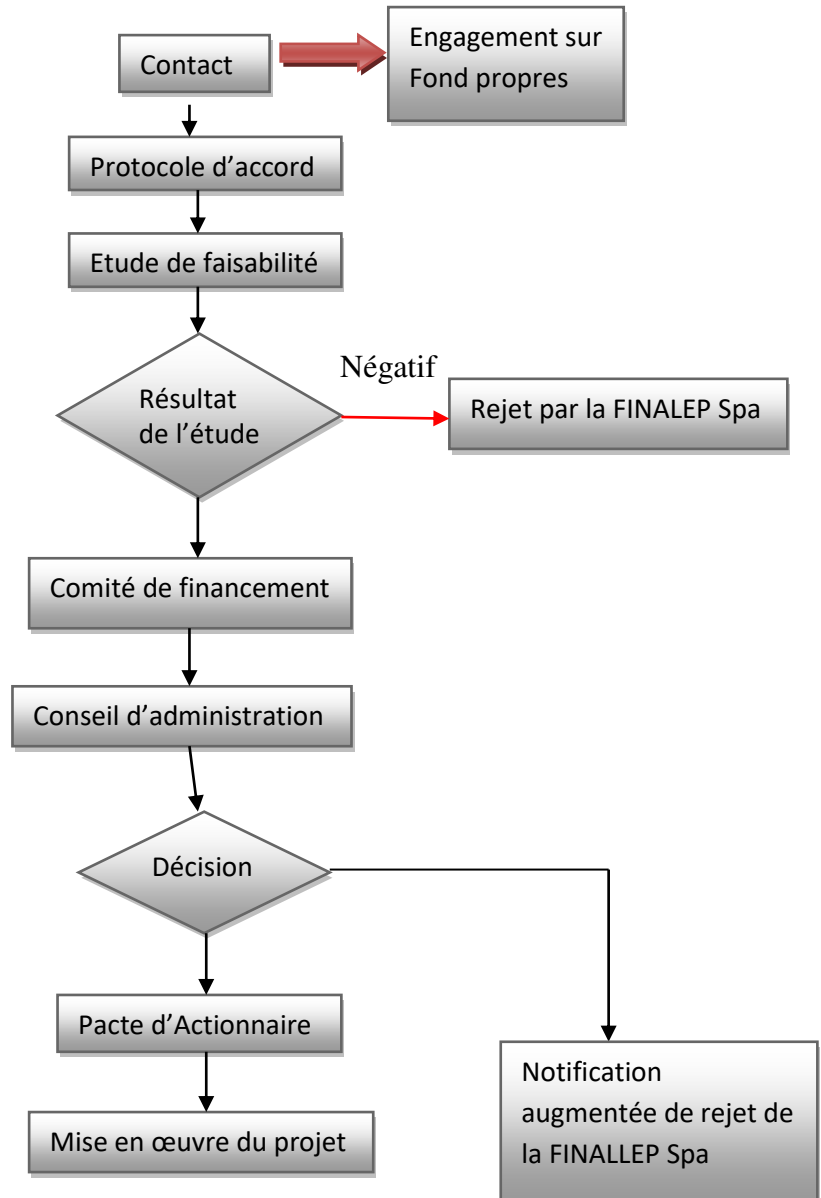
Contact

Engagement sur Fond propres

Protocole d’accord

Etude de faisabilité

Résultat de l’étude

Négatif

Rejet par la FINALEP Spa

Comité de financement

Conseil d’administration

Décision

Pacte d’Actionnaire

Mise en œuvre du projet

Notification augmentée de rejet de la FINALLEP Spa